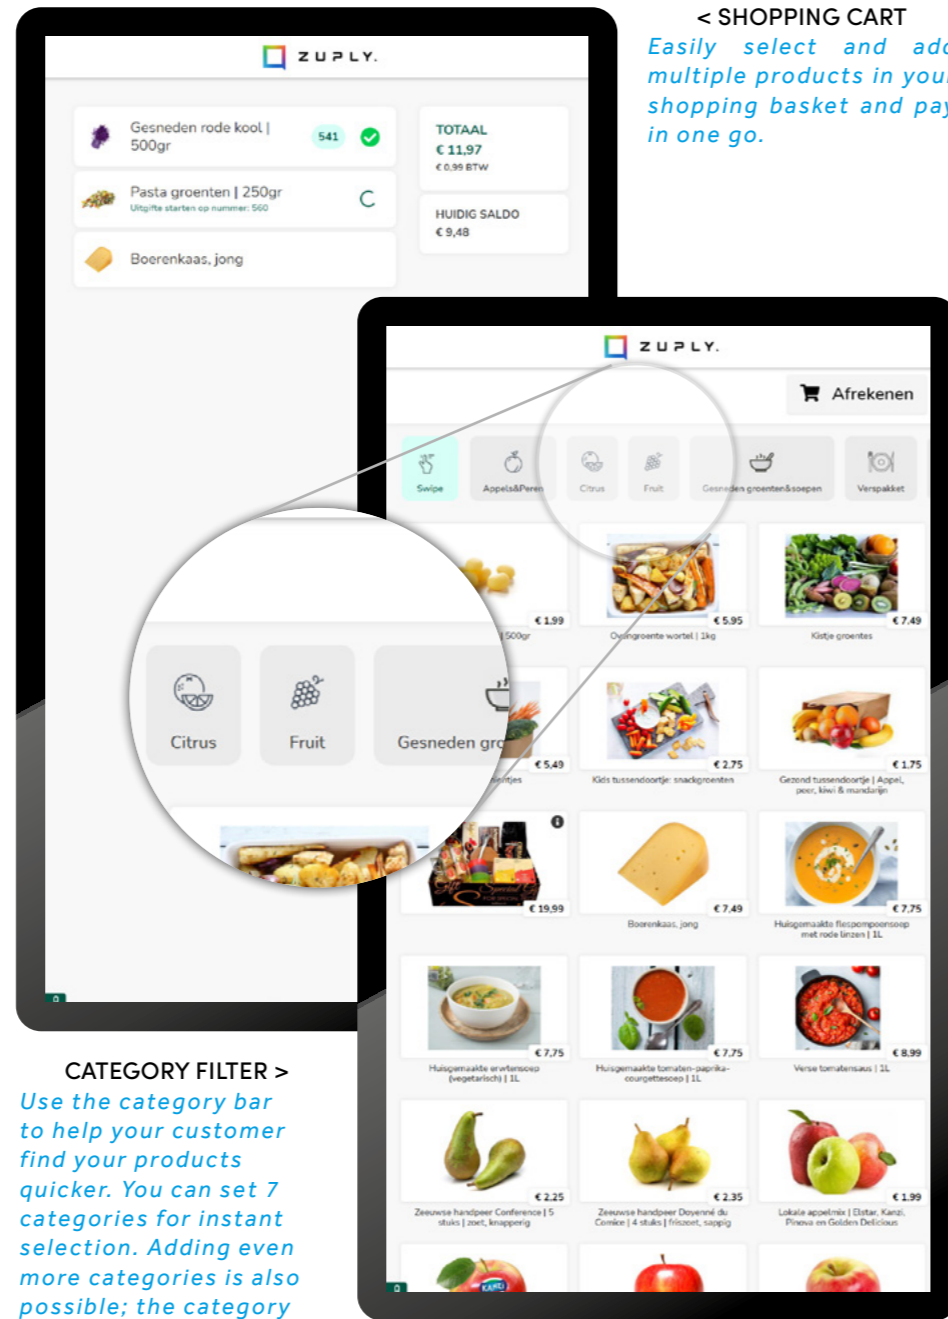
< SHOPPING CART
Easily select and add multiple products in your shopping basket and pay in one go.

ZUPLY.

Gesneden rode kool | 500gr
541

Pasta groenten | 250gr
Uitgifte starten op nummer: 560

Boerenkaas, jong

TOTAAL
€ 11,97
€ 0,99 BTW

HUIDIG SALDO
€ 9,48

ZUPLY.

Afrekenen

Swipe
Appels&Peren
Citrus
Fruit
Gesneden groenten&soepen
Verspakket

Citrus
Fruit
Gesneden gro

€ 1,99
| 500gr
€ 5,95
Ovengroente wortel | 1kg
€ 7,49
Kistje groentes

€ 5,49
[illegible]jes
€ 2,75
Kids tussendoortje: snackgroenten
€ 1,75
Gezond tussendoortje | Appel, peer, kiwi & mandarijn

€ 19,99
€ 7,49
Boerenkaas, jong
€ 7,75
Huisgemaakte flespompoensoep met rode linzen | 1L

€ 7,75
Huisgemaakte erwtensoep (vegetarisch) | 1L
€ 7,75
Huisgemaakte tomaten-paprika-courgettesoep | 1L
€ 8,99
Verse tomatensaus | 1L

€ 2,25
Zeeuwse handpeer Conference | 5 stuks | zoet, knapperig
€ 2,35
Zeeuwse handpeer Doyenné du Comice | 4 stuks | frissoet, sappig
€ 1,99
Lokale appelmix | Elstar, Kanzi, Pinova en Golden Delicious

CATEGORY FILTER >
Use the category bar to help your customer find your products quicker. You can set 7 categories for instant selection. Adding even more categories is also possible; the category